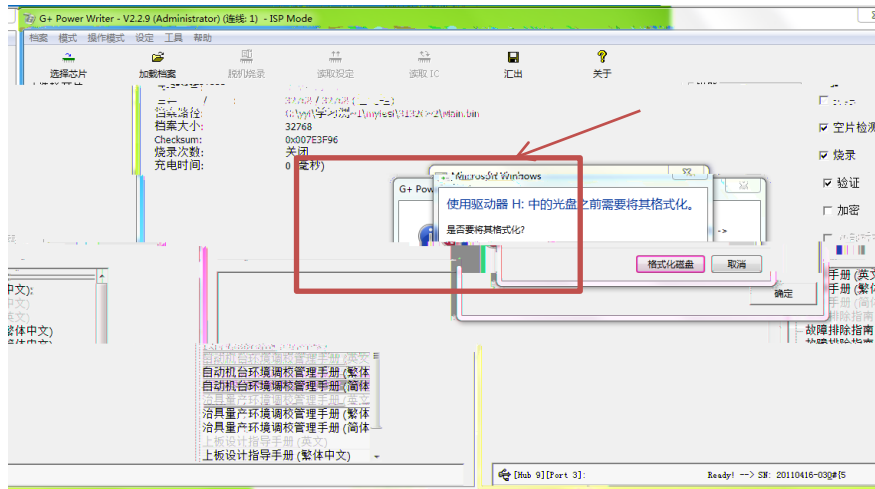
G+ Power Writer - V2.2.9 (Administrator) (连线: 1) - ISP Mode

档案 模式 操作模式 设定 工具 帮助

选择芯片 加载档案 脱机烧录 读取设定 读取 IC 汇出 关于

档案路径: C:\yyn\学习\test\...\main.bin
档案大小: 32768
Checksum: 0x007E3F96
烧录次数: 关闭
充电时间: 0 毫秒)

Microsoft Windows
G+ Pow
使用驱动器 H: 中的光盘之前需要将其格式化。
是否要将其格式化?
格式化磁盘 取消
确定

空片检测
烧录
验证
加密

手册 (英文
手册 (繁体
手册 (简体
故障排除指南
故障排除指南

(中文):
中文)
英文)
繁体中文)

自动机台环境调校管理手册 (繁体
自动机台环境调校管理手册 (简体
治具量产环境调校管理手册 (英文
治具量产环境调校管理手册 (繁体
治具量产环境调校管理手册 (简体
上板设计指导手册 (英文)
上板设计指导手册 (繁体中文)

[Hub 9][Port 3]: Ready! --> SN: 20110416-030#[5